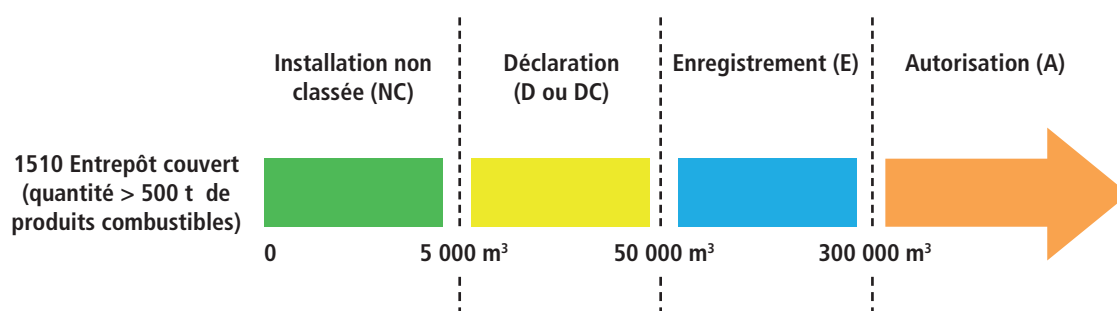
Installation non classée (NC)

Déclaration (D ou DC)

Enregistrement (E)

Autorisation (A)

1510 Entrepôt couvert (quantité > 500 t de produits combustibles)

0

5 000 m$^3$

50 000 m$^3$

300 000 m$^3$